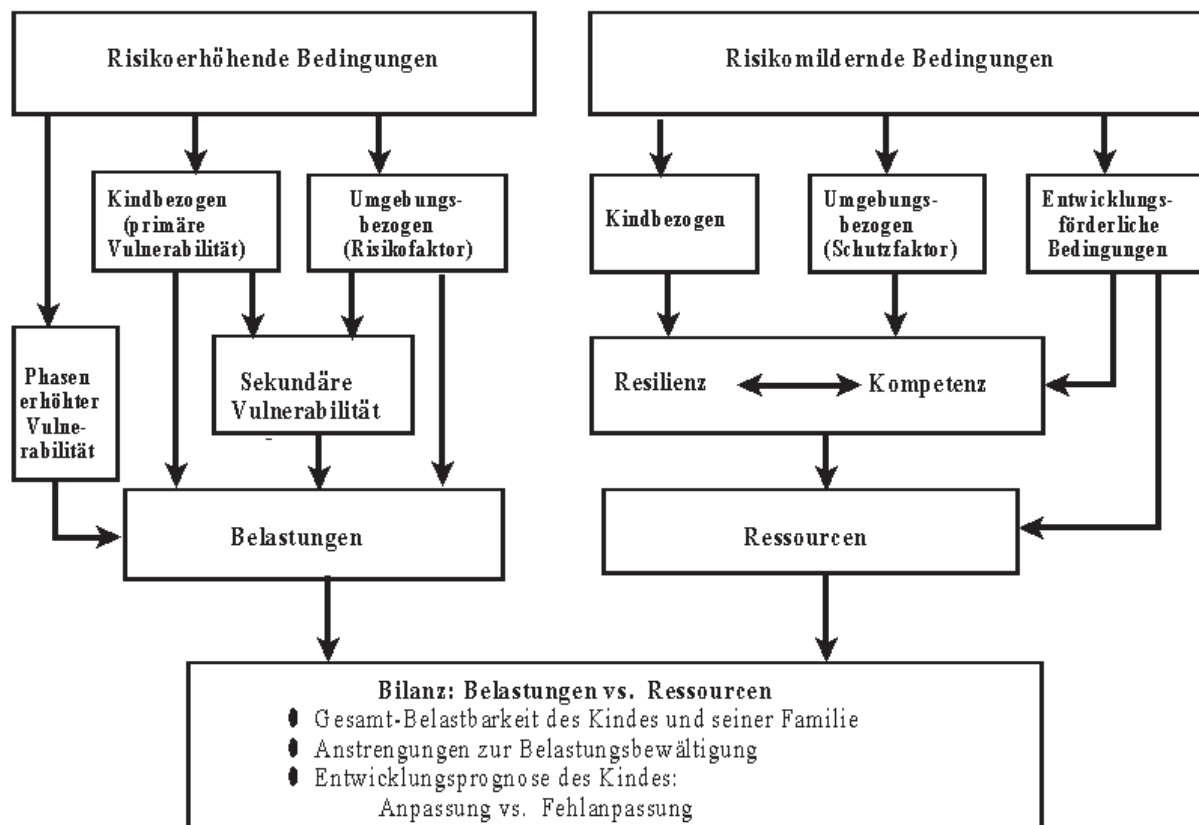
Risikoerhöhende Bedingungen

Risikomildernde Bedingungen

Kindbezogen (primäre Vulnerabilität)

Umgebungsbezogen (Risikofaktor)

Kindbezogen

Umgebungsbezogen (Schutzfaktor)

Entwicklungsförderliche Bedingungen

Phasen erhöhter Vulnerabilität

Sekundäre Vulnerabilität

Resilienz

Kompetenz

Belastungen

Ressourcen

Bilanz: Belastungen vs. Ressourcen
- Gesamt-Belastbarkeit des Kindes und seiner Familie
- Anstrengungen zur Belastungsbewältigung
- Entwicklungsprognose des Kindes:
Anpassung vs. Fehlanpassung